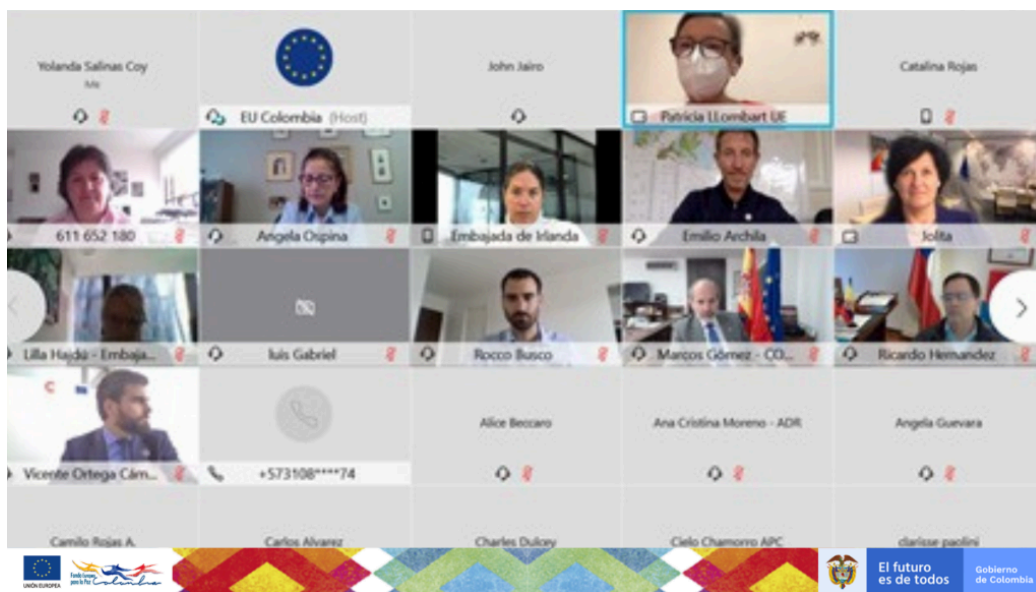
Yolanda Salinas Coy
Me

EU Colombia (Host)

John Jairo

Patricia LLombart UE

Catalina Rojas

611 652 180

Angela Ospina

Embajada de Irlanda

Emilio Archila

Jolita

Lilla Hajdu - Embaja...

luis Gabriel

Rocco Busco

Marcos Gómez - CO...

Ricardo Hernandez

Vicente Ortega Cám...

+573108****74

Alice Beccaro

Ana Cristina Moreno - ADR

Angela Guevara

Camilo Rojas A.

Carlos Alvarez

Charles Dulcey

Cielo Chamorro APC

clarisse paolini

UNIÓN EUROPEA

Fondo Europeo para la Paz Colombia

El futuro es de todos

Gobierno de Colombia